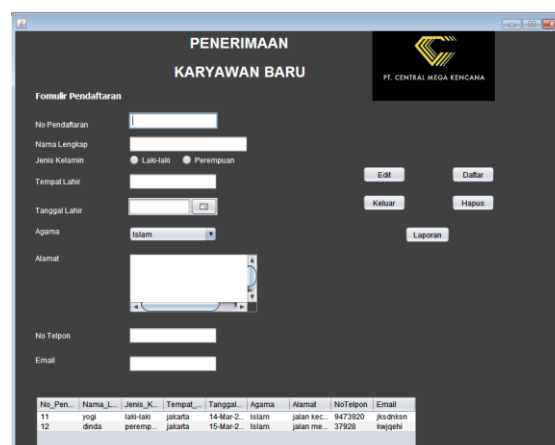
PENERIMAAN

KARYAWAN BARU

PT. CENTRAL MEGA KENCANA

Fomulir Pendaftaran

No Pendaftaran

Nama Lengkap

Jenis Kelamin Laki-laki Perempuan

Tempat Lahir

Tanggal Lahir

Agama Islam

Alamat

No Telpon

Email

Edit Daftar

Keluar Hapus

Laporan

| No_Pen... | Nama_L... | Jenis_K... | Tempat_... | Tanggal... | Agama | Alamat | NoTelpon | Email |
|---|---|---|---|---|---|---|---|---|
| 11 | yogi | laki-laki | jakarta | 14-Mar-2... | Islam | jalan kec... | 9473920 | jksdnksn |
| 12 | dinda | peremp... | jakarta | 15-Mar-2... | Islam | jalan me... | 37928 | kwjqehi |